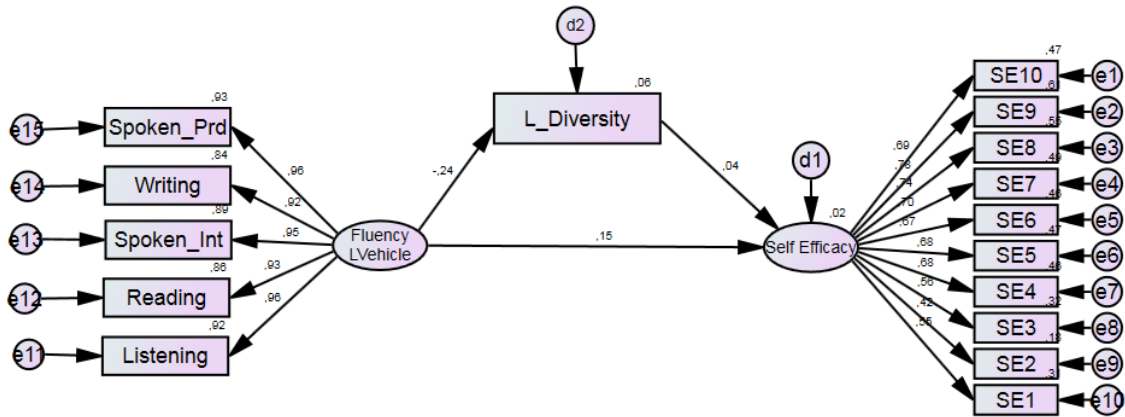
d2

,06

L_Diversity

,93

e15 Spoken_Prd

,84

e14 Writing

,89

e13 Spoken_Int

,86

e12 Reading

,92

e11 Listening

,96
,92
,95
,93
,96

Fluency LVehicle

-,24

,15

,04

d1

,02

Self Efficacy

,69
,78
,74
,70
,67
,68
,68
,56
,42
,55

,47
SE10 e1
,6
SE9 e2
,55
SE8 e3
,49
SE7 e4
,46
SE6 e5
,47
SE5 e6
,46
SE4 e7
,32
SE3 e8
,18
SE2 e9
,3
SE1 e10